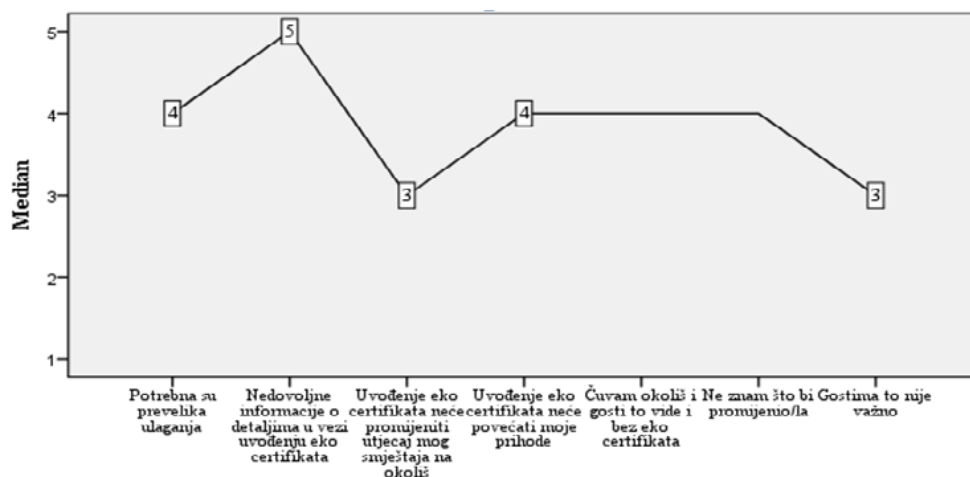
Median

5
4
3
2
1

4
5
3
4
3

Potrebna su prevelika ulaganja

Nedovoljne informacije o detaljima u vezi uvođenju eko certifikata

Uvođenje eko certifikata neće promijeniti utjecaj mog smještaja na okoliš

Uvođenje eko certifikata neće povećati moje prihode

Čuvam okoliš i gosti to vide i bez eko certifikata

Ne znam što bi promijenio/la

Gostima to nije važno